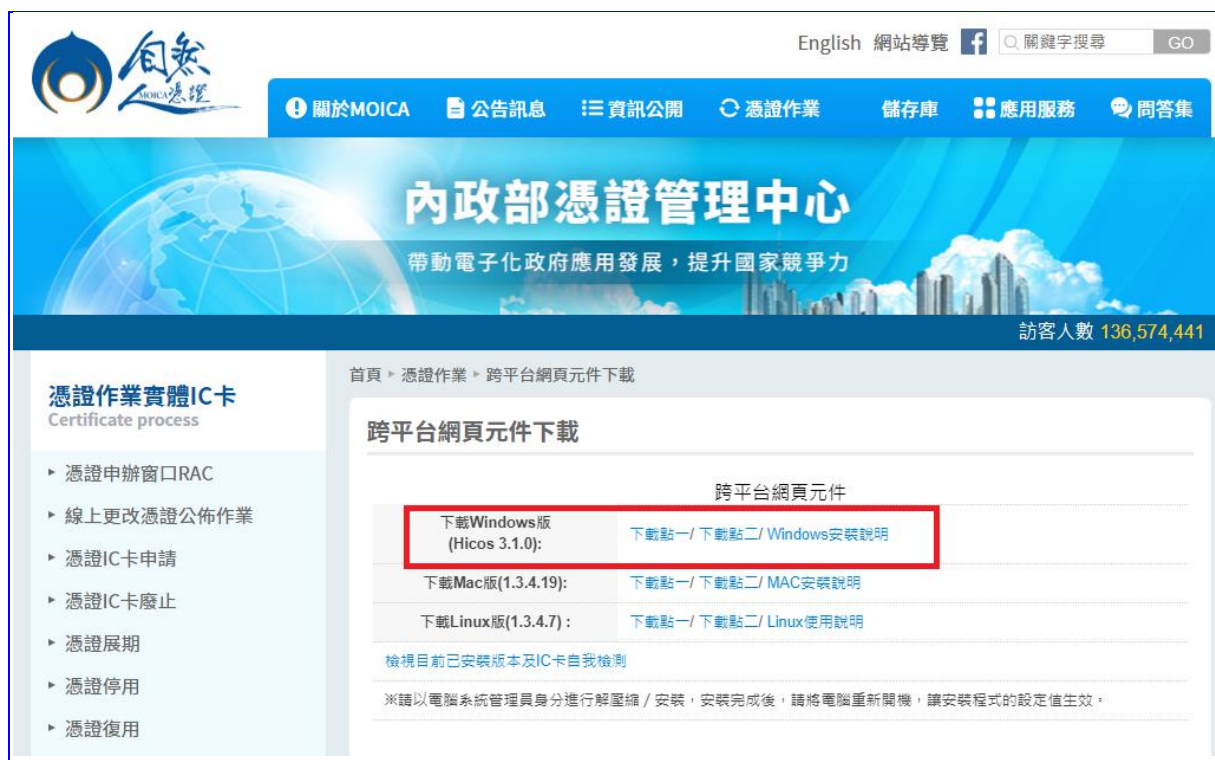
自然人憑證 MOICA

English 網站導覽 關鍵字搜尋 GO

關於MOICA 公告訊息 資訊公開 憑證作業 儲存庫 應用服務 問答集

內政部憑證管理中心

帶動電子化政府應用發展，提升國家競爭力

訪客人數 136,574,441

憑證作業實體IC卡
Certificate process

▸ 憑證申辦窗口RAC
▸ 線上更改憑證公佈作業
▸ 憑證IC卡申請
▸ 憑證IC卡廢止
▸ 憑證展期
▸ 憑證停用
▸ 憑證復用

首頁 ▸ 憑證作業 ▸ 跨平台網頁元件下載

跨平台網頁元件下載

跨平台網頁元件

| 下載Windows版 (Hicos 3.1.0): | 下載點一/ 下載點二/ Windows安裝說明 |
|---|---|
| 下載Mac版(1.3.4.19): | 下載點一/ 下載點二/ MAC安裝說明 |
| 下載Linux版(1.3.4.7) : | 下載點一/ 下載點二/ Linux使用說明 |

檢視目前已安裝版本及IC卡自我檢測

※請以電腦系統管理員身分進行解壓縮 / 安裝，安裝完成後，請將電腦重新開機，讓安裝程式的設定值生效。